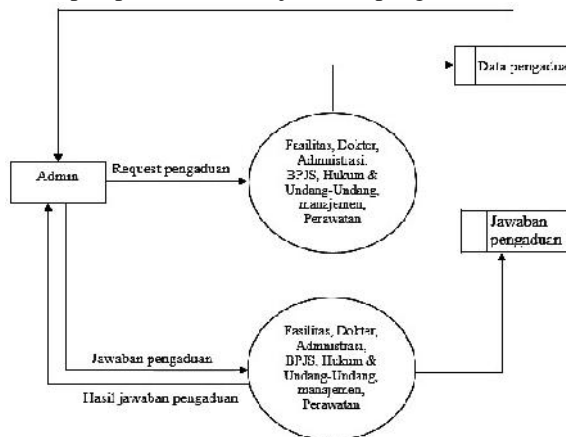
Data pengadua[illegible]

Admin

Request pengaduan

Fasilitas, Dokter, Administasi, BPJS, Hukum & Undang-Undang, manajemen, Perawatan

Jawaban pengaduan

Jawaban pengaduan

Hasil jawaban pengaduan

Fasilitas, Dokter, Administrasi, BPJS, Hukum & Undang-Undang, manajemen, Perawatan